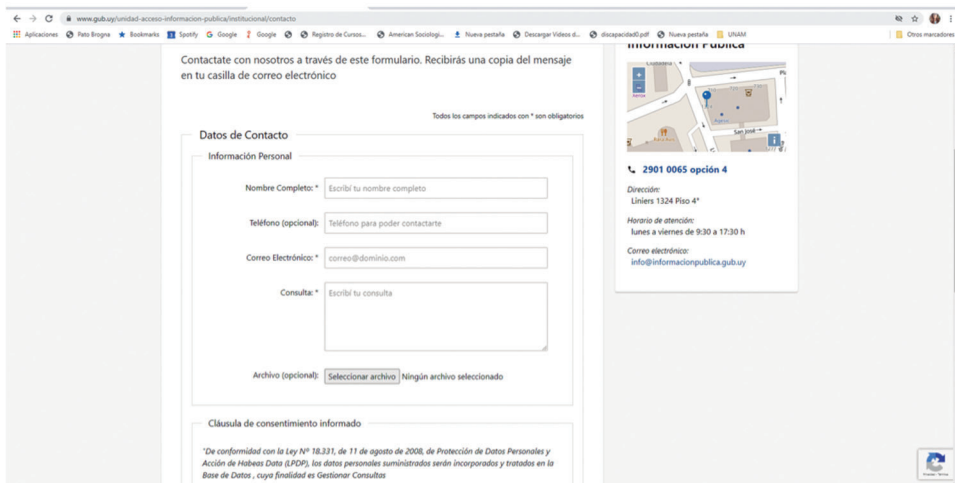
www.gub.uy/unidad-acceso-informacion-publica/institucional/contacto

Aplicaciones Pato Brogna Bookmarks Spotify Google Google Registro de Cursos... American Sociologi... Nueva pestaña Descargar Videos d... discapacidad0.pdf Nueva pestaña UNAM Otros marcadores

Contactate con nosotros a través de este formulario. Recibirás una copia del mensaje en tu casilla de correo electrónico

Todos los campos indicados con * son obligatorios

Datos de Contacto

Información Personal

Nombre Completo: * Escribí tu nombre completo

Teléfono (opcional): Teléfono para poder contactarte

Correo Electrónico: * correo@dominio.com

Consulta: * Escribí tu consulta

Archivo (opcional): Seleccionar archivo Ningún archivo seleccionado

Cláusula de consentimiento informado

"De conformidad con la Ley Nº 18.331, de 11 de agosto de 2008, de Protección de Datos Personales y Acción de Habeas Data (LPDP), los datos personales suministrados serán incorporados y tratados en la Base de Datos , cuya finalidad es Gestionar Consultas

Información Pública

San José

2901 0065 opción 4

Dirección:
Liniers 1324 Piso 4°

Horario de atención:
lunes a viernes de 9:30 a 17:30 h

Correo electrónico:
info@informacionpublica.gub.uy